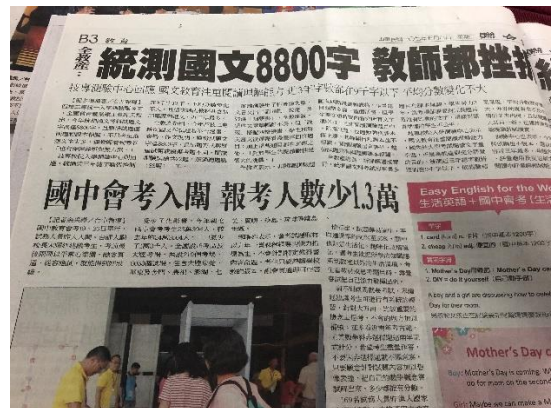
B3 教育

統測國文8800字 教師都推

國中會考入闈 報考人數少1.3萬

Easy English for the We
生活英語+國中會考

1. Mother's Day
2. DIY = do it yourself

Mother's Day

A boy and a girl are discussing how to celebrate Mother's Day.